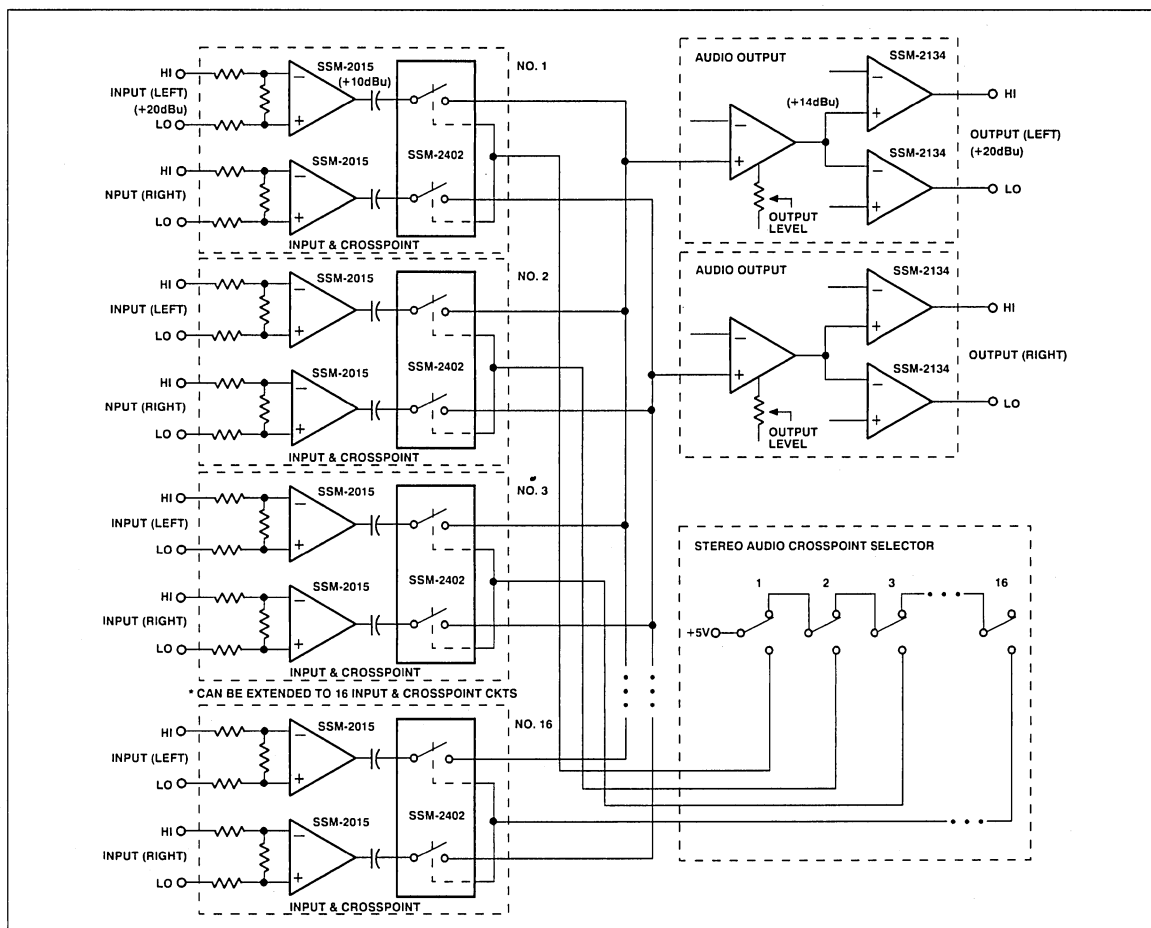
HI
INPUT (LEFT)
(+20dBu)
LO
SSM-2015
(+10dBu)
NO. 1
HI
NPUT (RIGHT)
LO
SSM-2015
SSM-2402
INPUT & CROSSPOINT

AUDIO OUTPUT
SSM-2134
(+14dBu)
HI
OUTPUT (LEFT)
(+20dBu)
SSM-2134
LO
OUTPUT LEVEL

HI
INPUT (LEFT)
LO
SSM-2015
NO. 2
HI
NPUT (RIGHT)
LO
SSM-2015
SSM-2402
INPUT & CROSSPOINT

AUDIO OUTPUT
SSM-2134
HI
OUTPUT (RIGHT)
SSM-2134
LO
OUTPUT LEVEL

HI
INPUT (LEFT)
LO
SSM-2015
NO. 3
HI
INPUT (RIGHT)
LO
SSM-2015
SSM-2402
INPUT & CROSSPOINT

STEREO AUDIO CROSSPOINT SELECTOR
1
2
3
16
+5V

* CAN BE EXTENDED TO 16 INPUT & CROSSPOINT CKTS

HI
INPUT (LEFT)
LO
SSM-2015
NO. 16
HI
INPUT (RIGHT)
LO
SSM-2015
SSM-2402
INPUT & CROSSPOINT